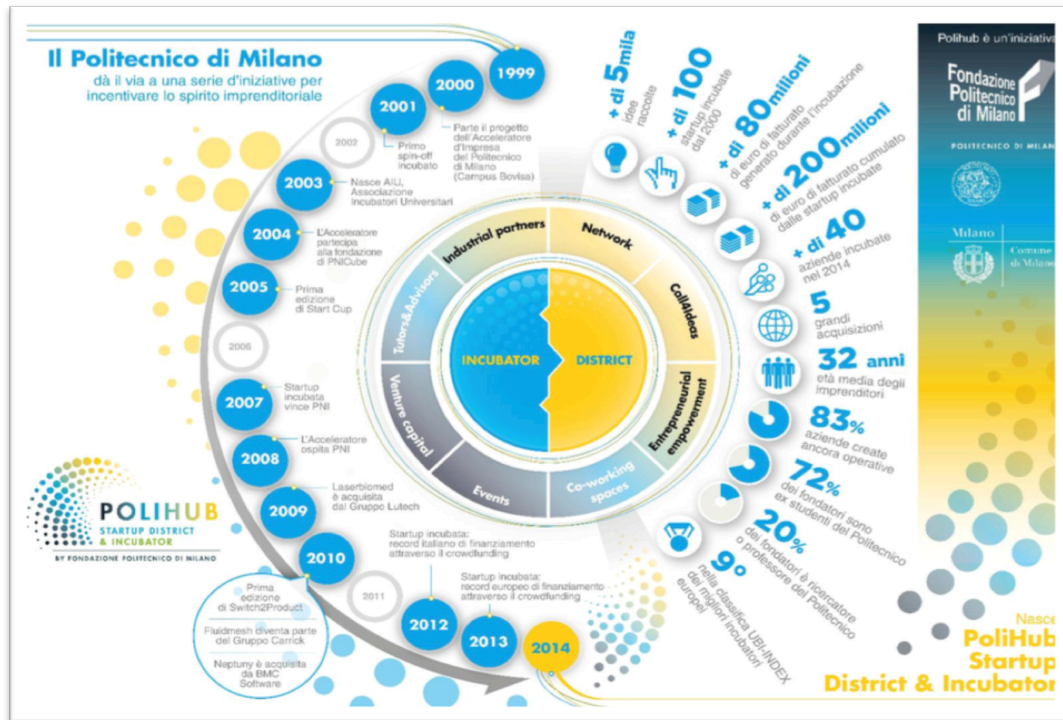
Il Politecnico di Milano
dà il via a una serie d'iniziative per incentivare lo spirito imprenditoriale

1999
2000
Parte il progetto dell'Acceleratore d'Impresa del Politecnico di Milano (Campus Bovisa)
2001
Primo spin-off incubato
2002
2003
Nasce AIU, Associazione Incubatori Universitari
2004
L'Acceleratore partecipa alla fondazione di PNICube
2005
Prima edizione di Start Cup
2006
2007
Startup incubata vince PNI
2008
L'Acceleratore ospita PNI
2009
Laserbiomed è acquisita dal Gruppo Lutech
2010
Prima edizione di Switch2Product
Fluidmesh diventa parte del Gruppo Carrick
Neptuny è acquisita da BMC Software
2011
2012
Startup incubata: record italiano di finanziamento attraverso il crowdfunding
2013
Startup incubata: record europeo di finanziamento attraverso il crowdfunding
2014

POLIHUB
STARTUP DISTRICT & INCUBATOR
BY FONDAZIONE POLITECNICO DI MILANO

Industrial partners
Network
Call4Ideas
Entrepreneurial empowerment
Co-working spaces
Events
Venture capital
Tutors&Advisors
INCUBATOR
DISTRICT

+ di 5mila idee raccolte
+ di 100 startup incubate dal 2000
+ di 80 milioni di euro di fatturato generato durante l'incubazione
+ di 200 milioni di euro di fatturato cumulato dalle startup incubate
+ di 40 aziende incubate nel 2014
5 grandi acquisizioni
32 anni età media degli imprenditori
83% aziende create ancora operative
72% dei fondatori sono ex studenti del Politecnico
20% dei fondatori è ricercatore o professore del Politecnico
9° nella classifica UBI-INDEX dei migliori incubatori europei

Polihub è un'iniziativa
Fondazione Politecnico di Milano
POLITECNICO DI MILANO
Milano
Comune di Milano

Nasce
PoliHub Startup District & Incubator